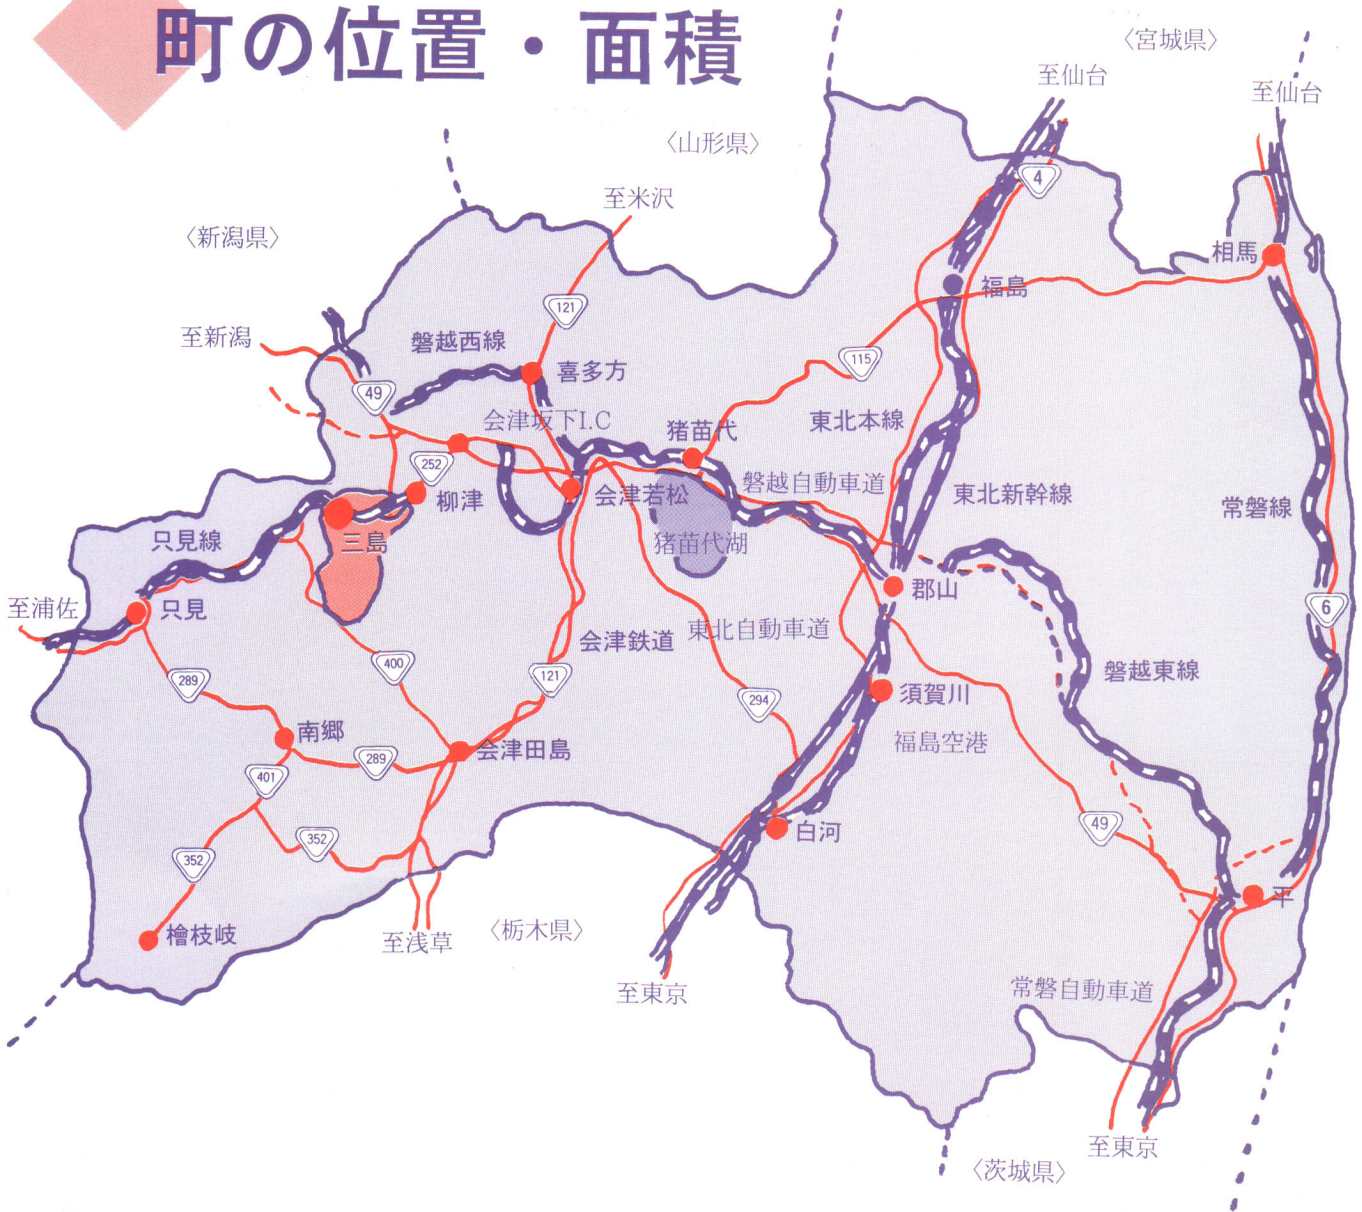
町の位置・面積

〈宮城県〉
至仙台
至仙台
〈山形県〉
至米沢
〈新潟県〉
4
相馬
福島
至新潟
121
磐越西線
喜多方
115
49
会津坂下I.C
猪苗代
東北本線
252
磐越自動車道
柳津
会津若松
東北新幹線
常磐線
只見線
三島
猪苗代湖
至浦佐
只見
郡山
6
会津鉄道
東北自動車道
400
121
289
磐越東線
須賀川
294
南郷
福島空港
会津田島
289
401
49
白河
352
352
平
檜枝岐
至浅草
〈栃木県〉
至東京
常磐自動車道
至東京
〈茨城県〉